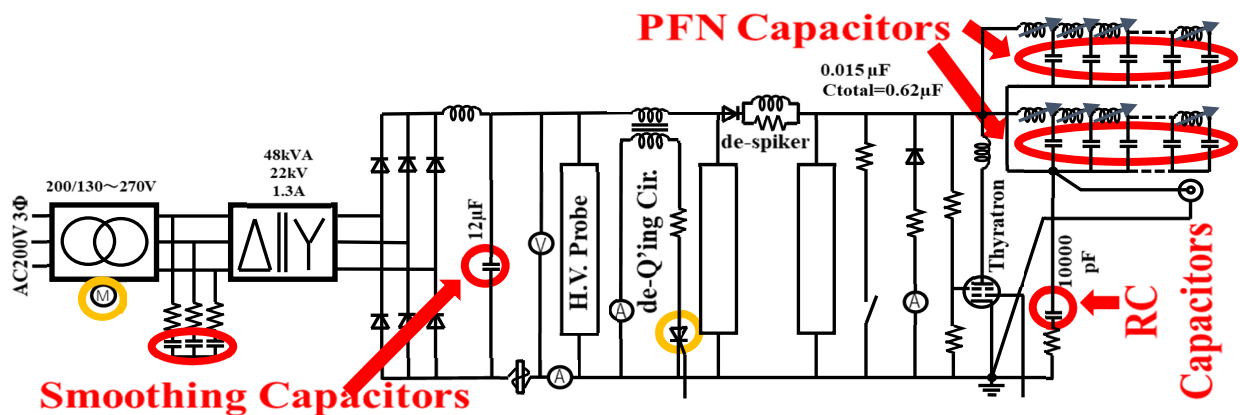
PFN Capacitors

0.015 μF
Ctotal=0.62μF

48kVA
22kV
1.3A

200/130～270V

AC200V 3Φ

M

$\Delta || Y$

12μF

V

H.V. Probe

de-Q'ing Cir.

de-spiker

A

A

A

Thyratron

10000 pF

RC Capacitors

Smoothing Capacitors